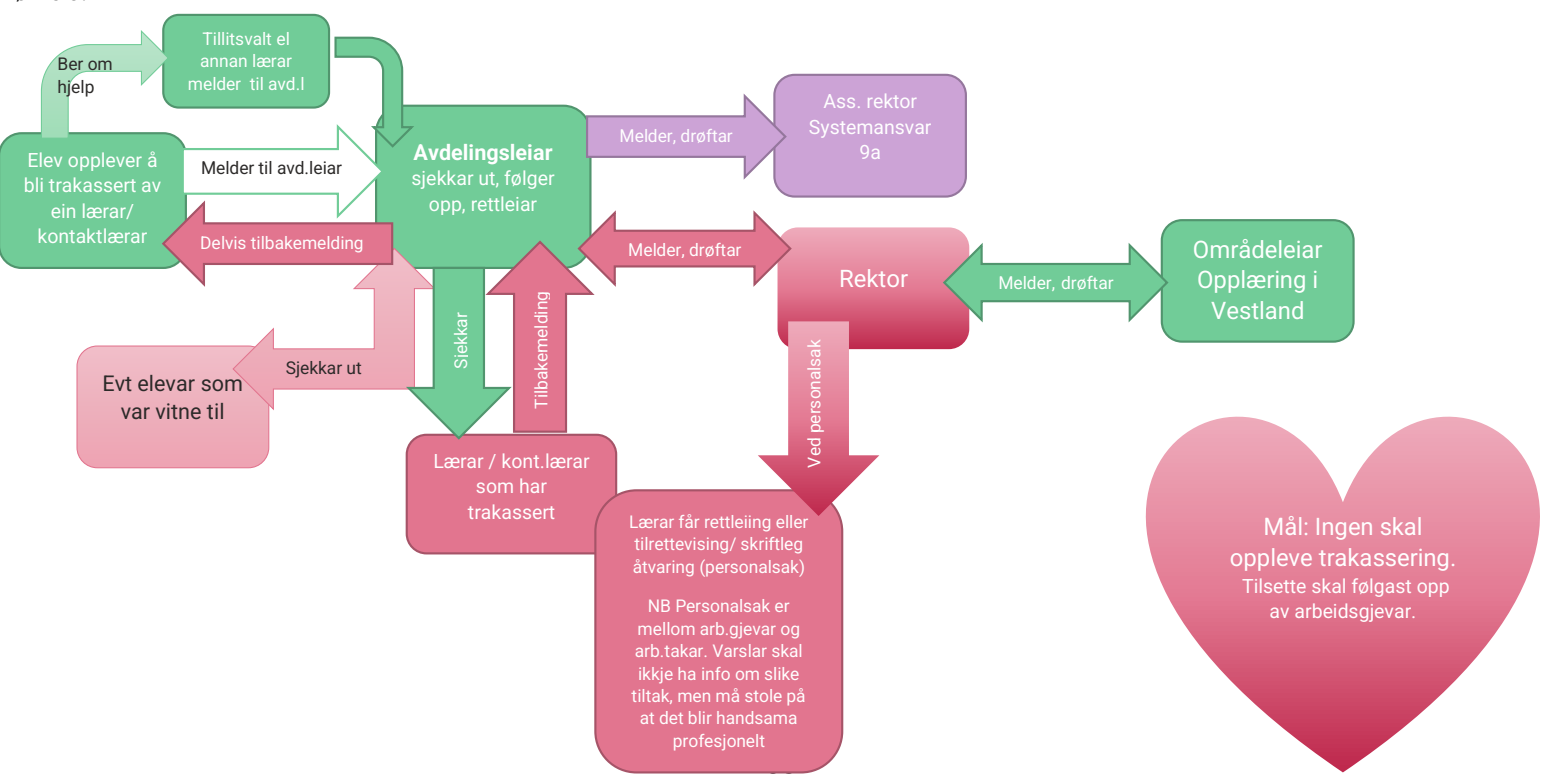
Ber om hjelp

Tillitsvalt el annan lærar melder til avd.l

Elev opplever å bli trakassert av ein lærar/ kontaktlærar

Melder til avd.leiar

Delvis tilbakemelding

**Avdelingsleiar** sjekkar ut, følger opp, rettleiar

Melder, drøftar

Ass. rektor Systemansvar 9a

Melder, drøftar

Rektor

Melder, drøftar

Områdeleiar Opplæring i Vestland

Evt elevar som var vitne til

Sjekkar ut

Sjekkar

Tilbakemelding

Ved personalsak

Lærar / kont.lærar som har trakassert

Lærar får rettleiing eller tilrettevising/ skriftleg åtvaring (personalsak)

NB Personalsak er mellom arb.gjevar og arb.takar. Varslar skal ikkje ha info om slike tiltak, men må stole på at det blir handsama profesjonelt

Mål: Ingen skal oppleve trakassering. Tilsette skal følgast opp av arbeidsgjevar.